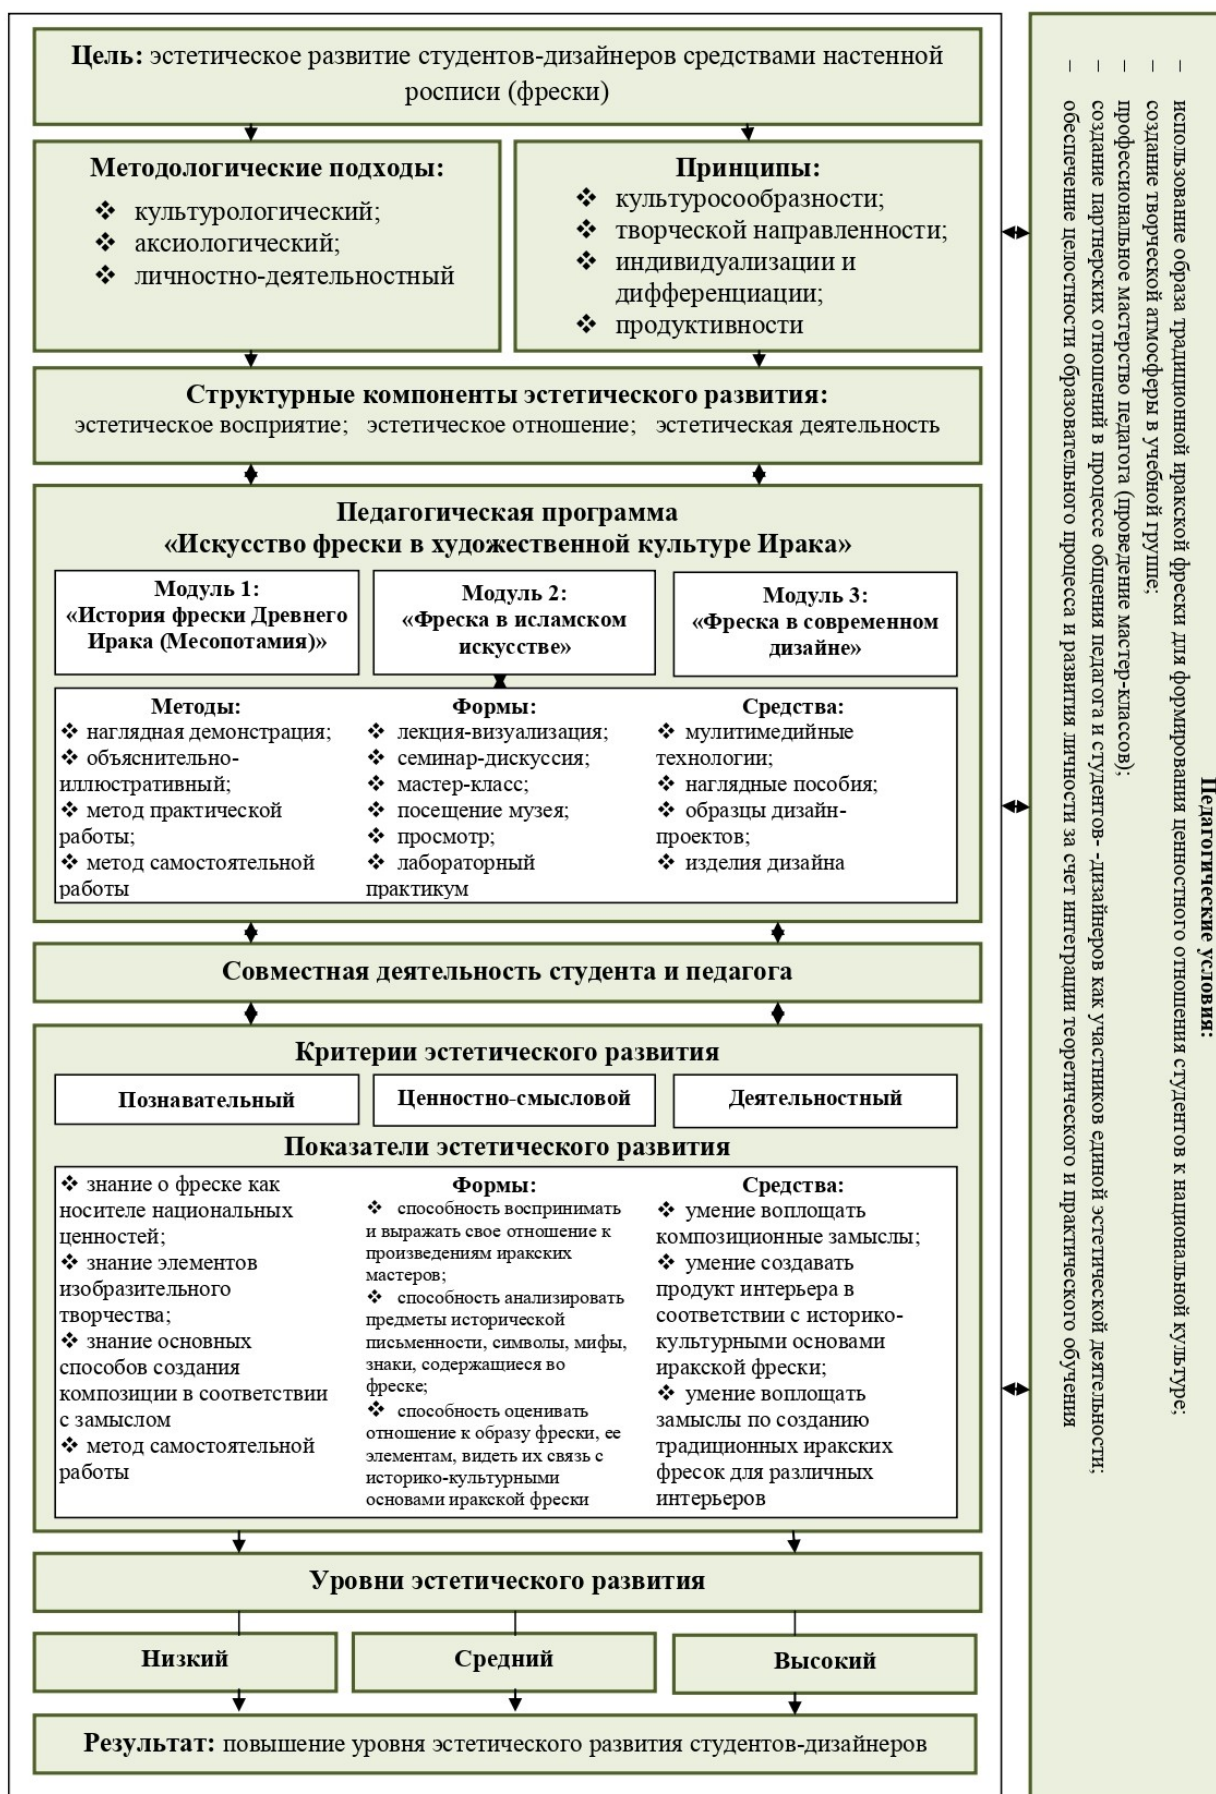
**Цель:** эстетическое развитие студентов-дизайнеров средствами настенной росписи (фрески)

**Методологические подходы:**
❖ культурологический;
❖ аксиологический;
❖ личностно-деятельностный

**Принципы:**
❖ культуросообразности;
❖ творческой направленности;
❖ индивидуализации и дифференциации;
❖ продуктивности

**Структурные компоненты эстетического развития:**
эстетическое восприятие; эстетическое отношение; эстетическая деятельность

**Педагогическая программа «Искусство фрески в художественной культуре Ирака»**

**Модуль 1: «История фрески Древнего Ирака (Месопотамия)»**

**Модуль 2: «Фреска в исламском искусстве»**

**Модуль 3: «Фреска в современном дизайне»**

**Методы:**
❖ наглядная демонстрация;
❖ объяснительно-иллюстративный;
❖ метод практической работы;
❖ метод самостоятельной работы

**Формы:**
❖ лекция-визуализация;
❖ семинар-дискуссия;
❖ мастер-класс;
❖ посещение музея;
❖ просмотр;
❖ лабораторный практикум

**Средства:**
❖ мулитимедийные технологии;
❖ наглядные пособия;
❖ образцы дизайн-проектов;
❖ изделия дизайна

**Совместная деятельность студента и педагога**

**Критерии эстетического развития**

**Познавательный**

**Ценностно-смысловой**

**Деятельностный**

**Показатели эстетического развития**

❖ знание о фреске как носителе национальных ценностей;
❖ знание элементов изобразительного творчества;
❖ знание основных способов создания композиции в соответствии с замыслом
❖ метод самостоятельной работы

**Формы:**
❖ способность воспринимать и выражать свое отношение к произведениям иракских мастеров;
❖ способность анализировать предметы исторической письменности, символы, мифы, знаки, содержащиеся во фреске;
❖ способность оценивать отношение к образу фрески, ее элементам, видеть их связь с историко-культурными основами иракской фрески

**Средства:**
❖ умение воплощать композиционные замыслы;
❖ умение создавать продукт интерьера в соответствии с историко-культурными основами иракской фрески;
❖ умение воплощать замыслы по созданию традиционных иракских фресок для различных интерьеров

**Уровни эстетического развития**

**Низкий**

**Средний**

**Высокий**

**Результат:** повышение уровня эстетического развития студентов-дизайнеров

**Педагогические условия:**
– использование образа традиционной иракской фрески для формирования ценностного отношения студентов к национальной культуре;
– создание творческой атмосферы в учебной группе;
– профессиональное мастерство педагога (проведение мастер-классов);
– создание партнерских отношений в процессе общения педагога и студентов - дизайнеров как участников единой эстетической деятельности;
– обеспечение целостности образовательного процесса и развития личности за счет интеграции теоретического и практического обучения